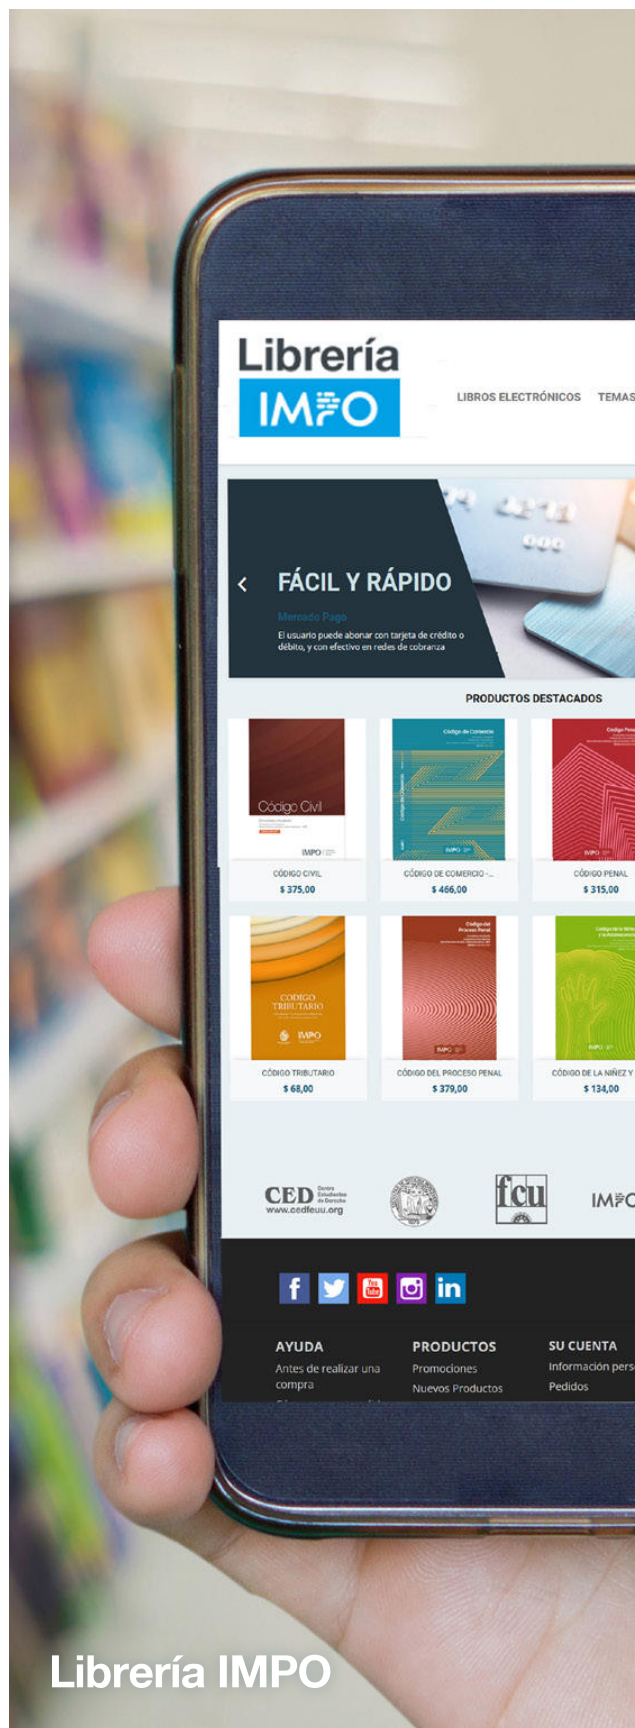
Librería
IMPO

LIBROS ELECTRÓNICOS TEMAS

FÁCIL Y RÁPIDO
Mercado Pago
El usuario puede abonar con tarjeta de crédito o débito, y con efectivo en redes de cobranza

PRODUCTOS DESTACADOS

Código Civil
IMPO
CÓDIGO CIVIL
$ 375,00

Código de Comercio
IMPO
CÓDIGO DE COMERCIO -...
$ 466,00

Código Penal
IMPO
CÓDIGO PENAL
$ 315,00

CODIGO TRIBUTARIO
IMPO
CÓDIGO TRIBUTARIO
$ 68,00

Código del Proceso Penal
IMPO
CÓDIGO DEL PROCESO PENAL
$ 379,00

IMPO
CÓDIGO DE LA NIÑEZ Y
$ 134,00

CED Centro Estudiantes de Derecho
www.cedfeuu.org

fcu

IMPO

AYUDA
Antes de realizar una compra

PRODUCTOS
Promociones
Nuevos Productos

SU CUENTA
Información pers
Pedidos

Librería IMPO